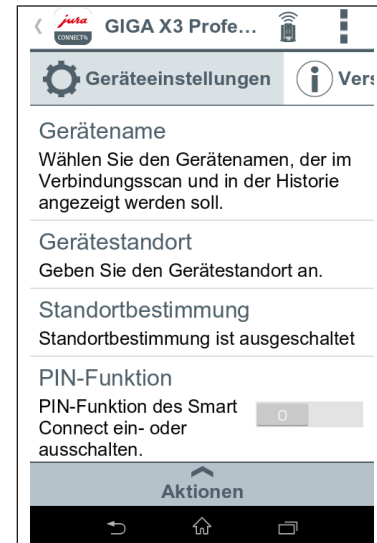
jura CONNECT GIGA X3 Profe…

Geräteeinstellungen

Vers

Gerätename

Wählen Sie den Gerätenamen, der im Verbindungsscan und in der Historie angezeigt werden soll.

Gerätestandort

Geben Sie den Gerätestandort an.

Standortbestimmung

Standortbestimmung ist ausgeschaltet

PIN-Funktion

PIN-Funktion des Smart Connect ein- oder ausschalten.

O

Aktionen